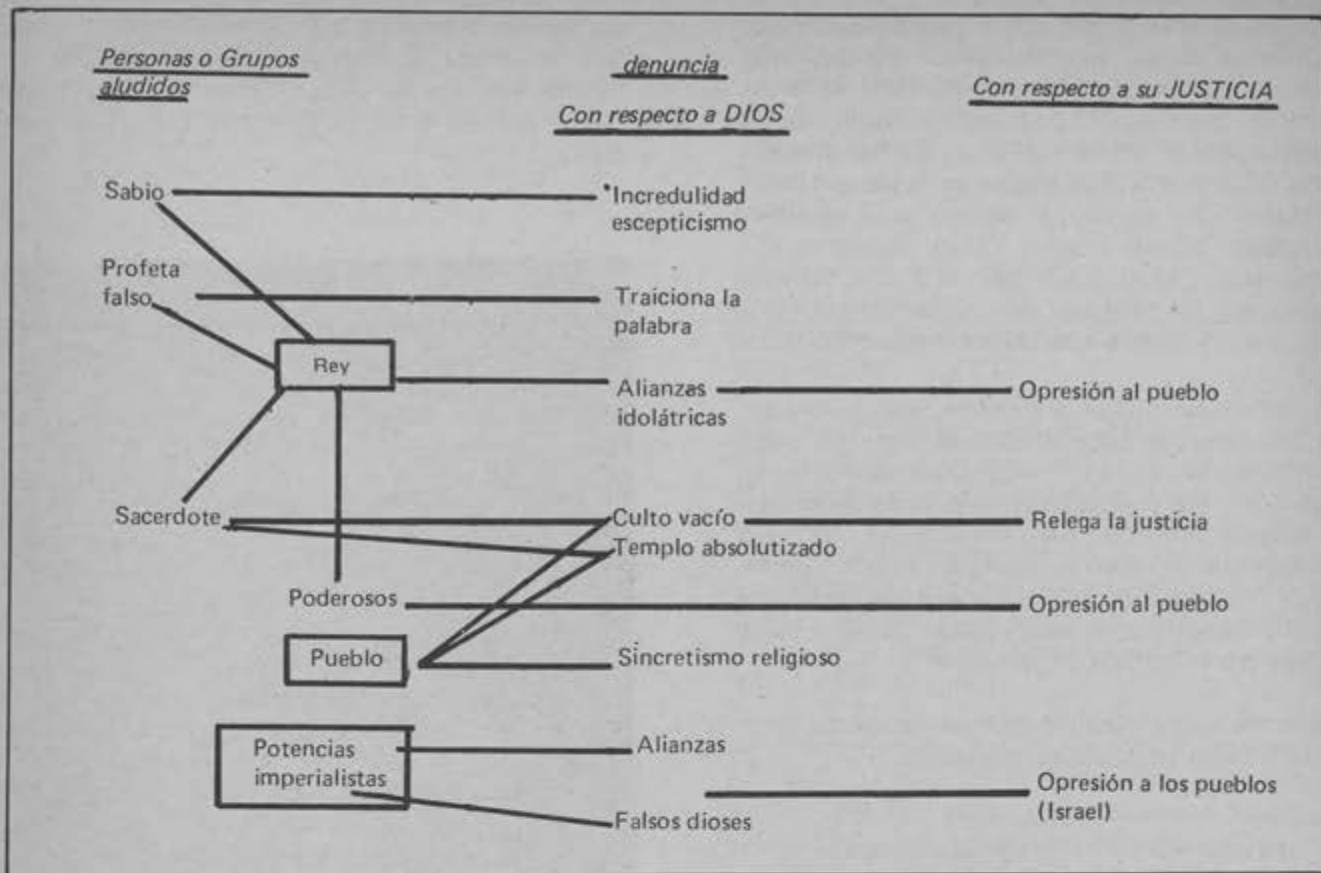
Personas o Grupos aludidos

denuncia

Con respecto a DIOS

Con respecto a su JUSTICIA

Sabio

Incredulidad escepticismo

Profeta falso

Traiciona la palabra

Rey

Alianzas idolátricas

Opresión al pueblo

Sacerdote

Culto vacío

Relega la justicia

Templo absolutizado

Poderosos

Opresión al pueblo

Pueblo

Sincretismo religioso

Potencias imperialistas

Alianzas

Opresión a los pueblos (Israel)

Falsos dioses